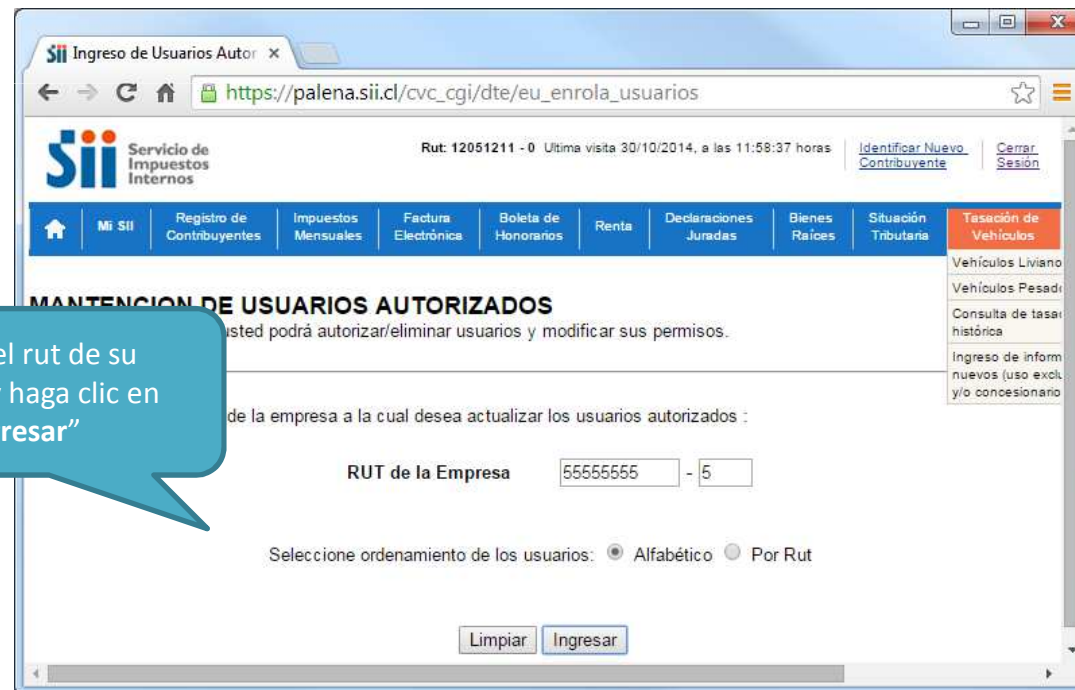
Sii Ingreso de Usuarios Autor ×

https://palena.sii.cl/cvc_cgi/dte/eu_enrola_usuarios

Servicio de Impuestos Internos

Rut: 12051211 - 0 Ultima visita 30/10/2014, a las 11:58:37 horas

Identificar Nuevo Contribuyente

Cerrar Sesión

Mi SII | Registro de Contribuyentes | Impuestos Mensuales | Factura Electrónica | Boleta de Honorarios | Renta | Declaraciones Juradas | Bienes Raíces | Situación Tributaria | Tasación de Vehículos

Vehículos Liviano

Vehículos Pesad

Consulta de tasa histórica

Ingreso de inform nuevos (uso exclu y/o concesionario

MANTENCION DE USUARIOS AUTORIZADOS

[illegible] usted podrá autorizar/eliminar usuarios y modificar sus permisos.

el rut de su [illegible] haga clic en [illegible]resar"

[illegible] de la empresa a la cual desea actualizar los usuarios autorizados :

RUT de la Empresa 55555555 - 5

Seleccione ordenamiento de los usuarios: Alfabético Por Rut

Limpiar Ingresar